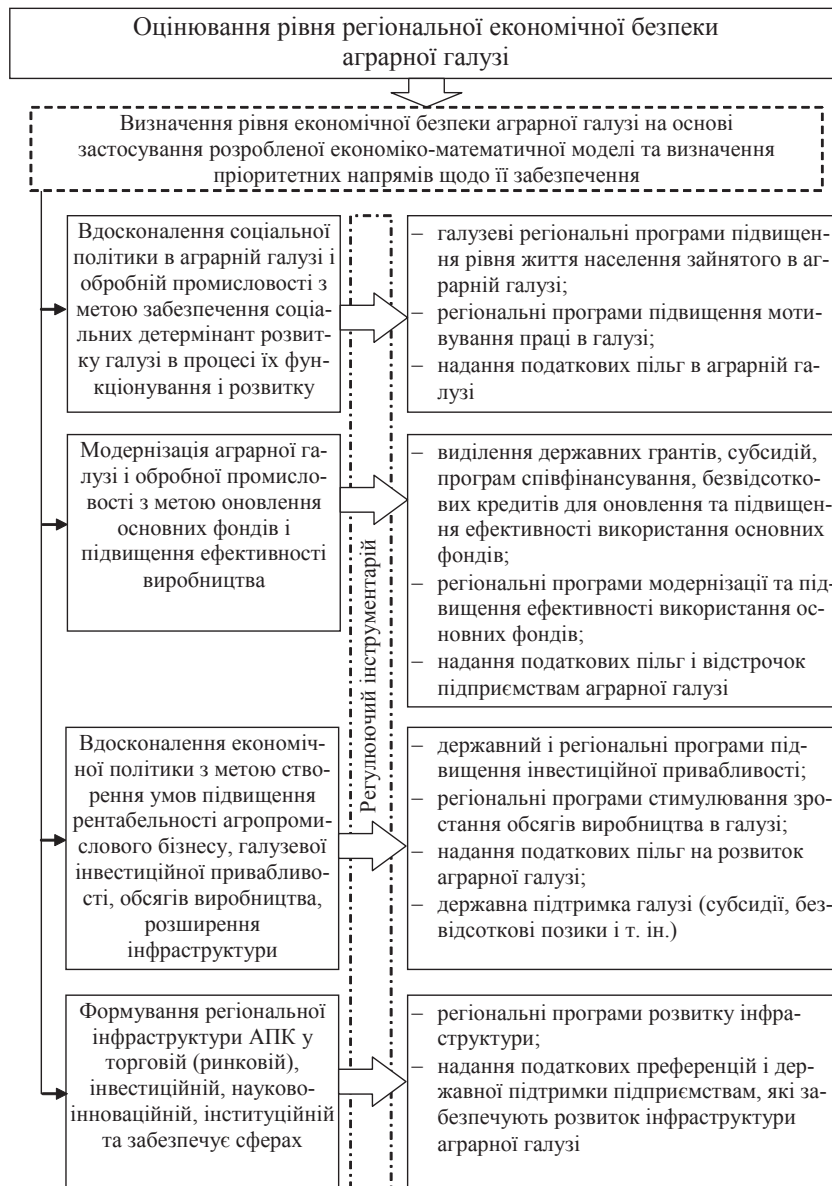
Оцінювання рівня регіональної економічної безпеки аграрної галузі

Визначення рівня економічної безпеки аграрної галузі на основі застосування розробленої економіко-математичної моделі та визначення пріоритетних напрямів щодо її забезпечення

Регулюючий інструментарій

Вдосконалення соціальної політики в аграрній галузі і обробній промисловості з метою забезпечення соціальних детермінант розвитку галузі в процесі їх функціонування і розвитку

– галузеві регіональні програми підвищення рівня життя населення зайнятого в аграрній галузі;
– регіональні програми підвищення мотивування праці в галузі;
– надання податкових пільг в аграрній галузі

Модернізація аграрної галузі і обробної промисловості з метою оновлення основних фондів і підвищення ефективності виробництва

– виділення державних грантів, субсидій, програм співфінансування, безвідсоткових кредитів для оновлення та підвищення ефективності використання основних фондів;
– регіональні програми модернізації та підвищення ефективності використання основних фондів;
– надання податкових пільг і відстрочок підприємствам аграрної галузі

Вдосконалення економічної політики з метою створення умов підвищення рентабельності агропромислового бізнесу, галузевої інвестиційної привабливості, обсягів виробництва, розширення інфраструктури

– державний і регіональні програми підвищення інвестиційної привабливості;
– регіональні програми стимулювання зростання обсягів виробництва в галузі;
– надання податкових пільг на розвиток аграрної галузі;
– державна підтримка галузі (субсидії, безвідсоткові позики і т. ін.)

Формування регіональної інфраструктури АПК у торговій (ринковій), інвестиційній, науково-інноваційній, інституційній та забезпечує сферах

– регіональні програми розвитку інфраструктури;
– надання податкових преференцій і державної підтримки підприємствам, які забезпечують розвиток інфраструктури аграрної галузі